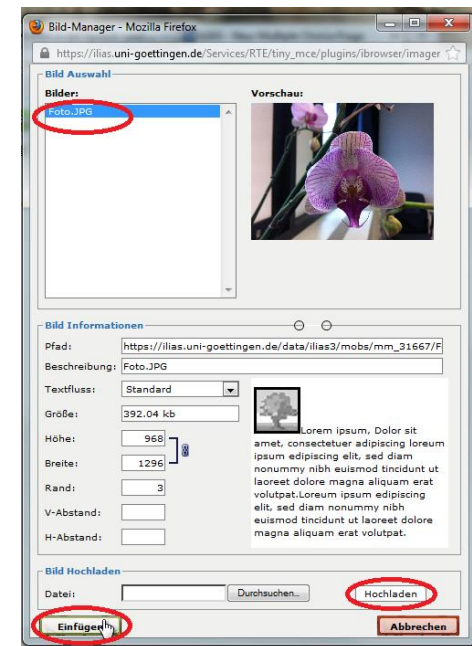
Bild-Manager - Mozilla Firefox

https://ilias.uni-goettingen.de/Services/RTE/tiny_mce/plugins/ibrowser/imager

Bild Auswahl

Bilder:

Foto.JPG

Vorschau:

Bild Informationen

Pfad: https://ilias.uni-goettingen.de/data/ilias3/mobs/mm_31667/F

Beschreibung: Foto.JPG

Textfluss: Standard

Größe: 392.04 kb

Höhe: 968

Breite: 1296

Rand: 3

V-Abstand:

H-Abstand:

Lorem ipsum, Dolor sit amet, consectetuer adipiscing loreum ipsum edipiscing elit, sed diam nonummy nibh euismod tincidunt ut laoreet dolore magna aliquam erat volutpat.Lorem ipsum edipiscing elit, sed diam nonummy nibh euismod tincidunt ut laoreet dolore magna aliquam erat volutpat.

Bild Hochladen

Datei:

Durchsuchen...

Hochladen

Einfügen

Abbrechen